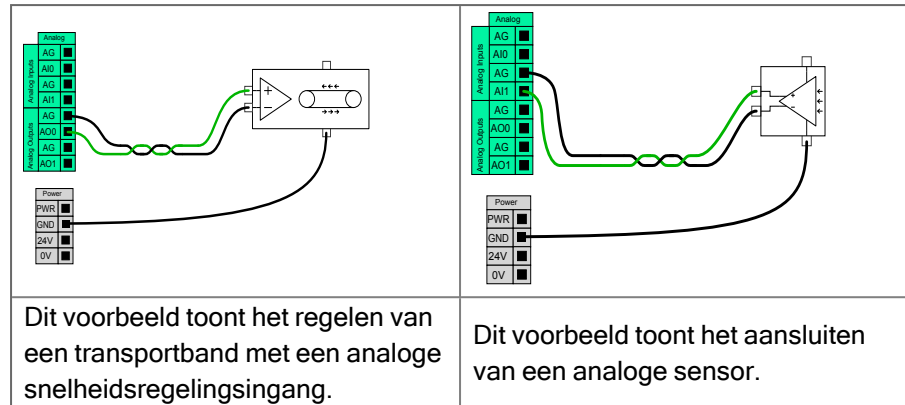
| Analog<br>Analog Inputs: AG, AI0, AG, AI1<br>Analog Outputs: AG, AO0, AG, AO1<br>+ −<br>Power: PWR, GND, 24V, 0V | Analog<br>Analog Inputs: AG, AI0, AG, AI1<br>Analog Outputs: AG, AO0, AG, AO1<br>+ −<br>Power: PWR, GND, 24V, 0V |
|---|---|
| Dit voorbeeld toont het regelen van een transportband met een analoge snelheidsregelingsingang. | Dit voorbeeld toont het aansluiten van een analoge sensor. |